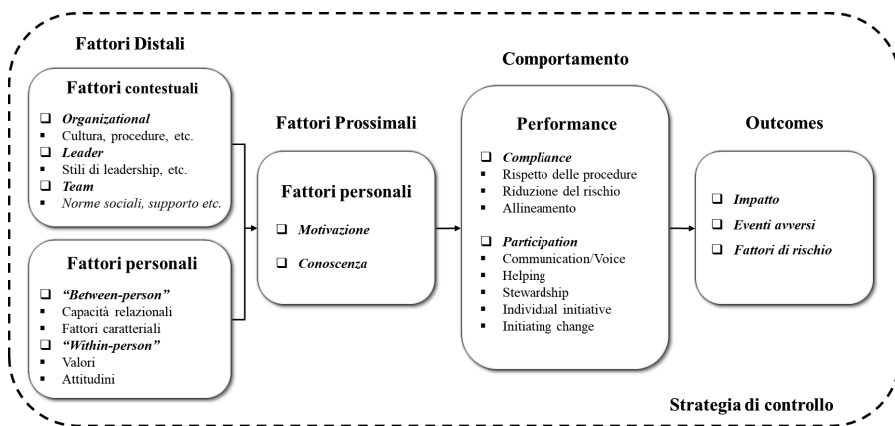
Fattori Distali

Fattori contestuali

❑ Organizational
▪ Cultura, procedure, etc.
❑ Leader
▪ Stili di leadership, etc.
❑ Team
▪ Norme sociali, supporto etc.

Fattori personali

❑ "Between-person"
▪ Capacità relazionali
▪ Fattori caratteriali
❑ "Within-person"
▪ Valori
▪ Attitudini

Fattori Prossimali

Fattori personali

❑ Motivazione
❑ Conoscenza

Comportamento

Performance

❑ Compliance
▪ Rispetto delle procedure
▪ Riduzione del rischio
▪ Allineamento

❑ Participation
▪ Communication/Voice
▪ Helping
▪ Stewardship
▪ Individual initiative
▪ Initiating change

Outcomes

❑ Impatto
❑ Eventi avversi
❑ Fattori di rischio

Strategia di controllo